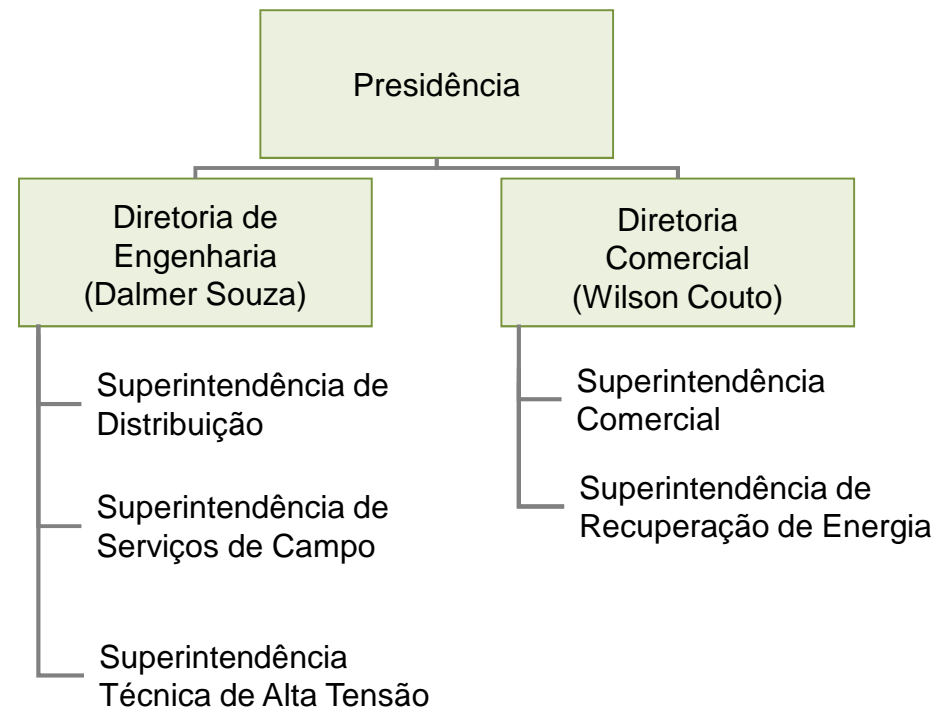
Presidência

Diretoria de Engenharia (Dalmer Souza)

Superintendência de Distribuição

Superintendência de Serviços de Campo

Superintendência Técnica de Alta Tensão

Diretoria Comercial (Wilson Couto)

Superintendência Comercial

Superintendência de Recuperação de Energia